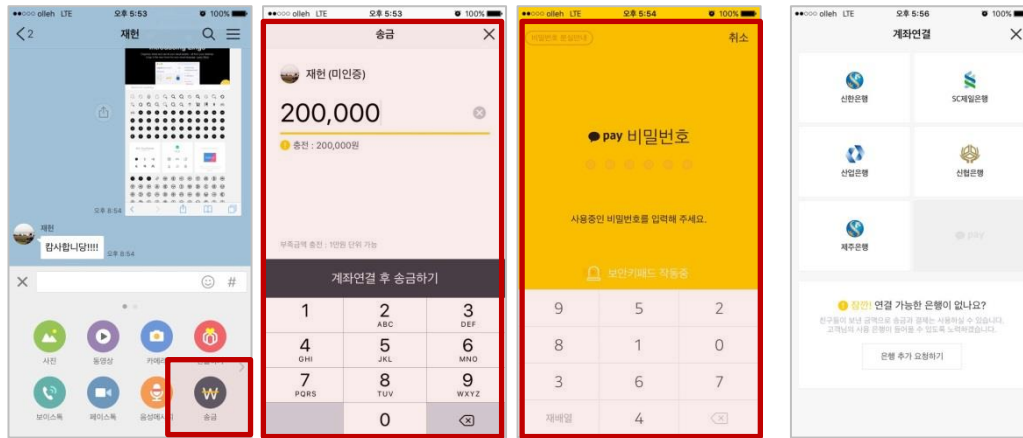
●●○○○ olleh LTE 오후 5:53 100%

2 재헌

오후 5:54

재헌

캄사합니당!!!!

오후 5:54

#

사진 동영상 카메라

보이스톡 페이스톡 음성메시지 송금

●●○○○ olleh LTE 오후 5:53 100%

송금

재헌 (미인증)

200,000

충전 : 200,000원

부족금액 충전 : 1만원 단위 가능

계좌연결 후 송금하기

| 1 | 2 ABC | 3 DEF |
|---|---|---|
| 4 GHI | 5 JKL | 6 MNO |
| 7 PQRS | 8 TUV | 9 WXYZ |
|  | 0 | ⌫ |

●●○○○ olleh LTE 오후 5:54 100%

비밀번호 분실안내 취소

pay 비밀번호

사용중인 비밀번호를 입력해 주세요.

보안키패드 작동중

| 9 | 5 | 2 |
|---|---|---|
| 8 | 1 | 0 |
| 3 | 6 | 7 |
| 재배열 | 4 | ⌫ |

●●○○○ olleh LTE 오후 5:56 100%

계좌연결

신한은행 SC제일은행

산업은행 신협은행

제주은행 pay

잠깐! 연결 가능한 은행이 없나요?

친구들이 보낸 금액으로 송금과 결제는 사용하실 수 있습니다. 고객님의 사용 은행이 등이 될 수 있도록 노력하겠습니다.

은행 추가 요청하기